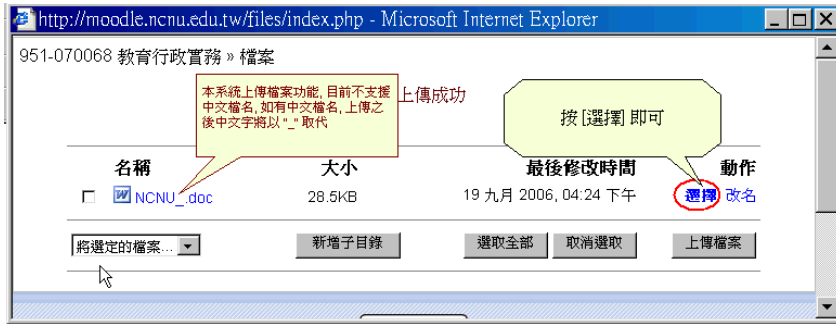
http://moodle.ncnu.edu.tw/files/index.php - Microsoft Internet Explorer

951-070068 教育行政實務 » 檔案

本系統上傳檔案功能, 目前不支援中文檔名, 如有中文檔名, 上傳之後中文字將以 "_" 取代

上傳成功

按 [選擇] 即可

| | 名稱 | 大小 | 最後修改時間 | 動作 |
|---|---|---|---|---|
| ☐ | NCNU_.doc | 28.5KB | 19 九月 2006, 04:24 下午 | 選擇 改名 |

將選定的檔案...

新增子目錄

選取全部

取消選取

上傳檔案